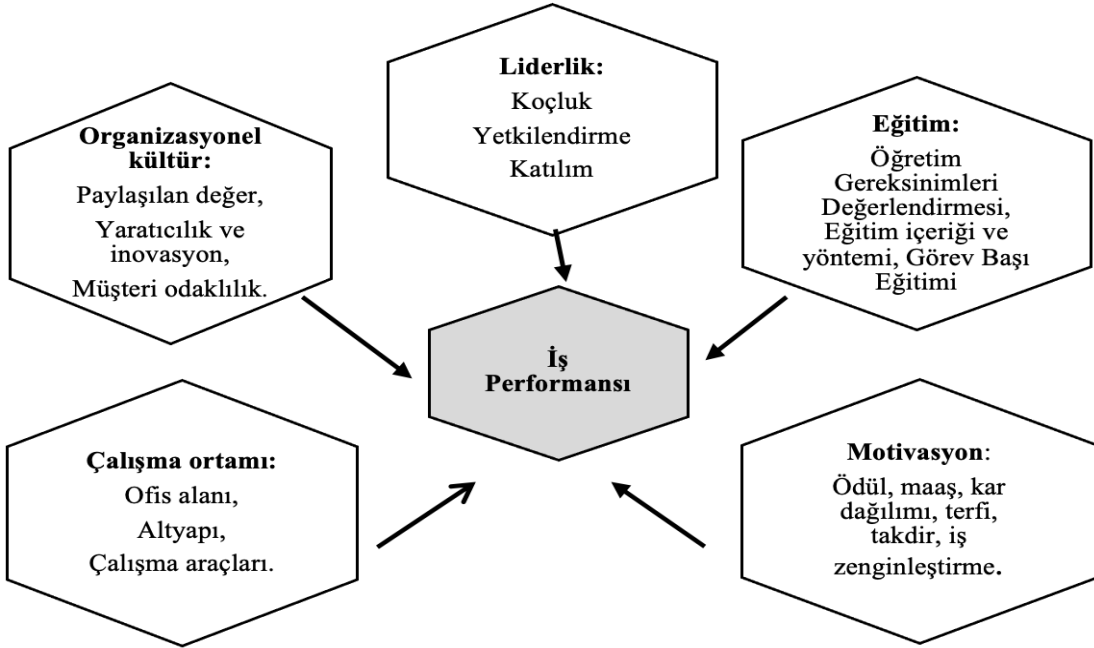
Liderlik:
Koçluk
Yetkilendirme
Katılım

Organizasyonel kültür:
Paylaşılan değer,
Yaratıcılık ve inovasyon,
Müşteri odaklılık.

Eğitim:
Öğretim Gereksinimleri Değerlendirmesi, Eğitim içeriği ve yöntemi, Görev Başı Eğitimi

İş Performansı

Çalışma ortamı:
Ofis alanı,
Altyapı,
Çalışma araçları.

Motivasyon:
Ödül, maaş, kar dağılımı, terfi, takdir, iş zenginleştirme.